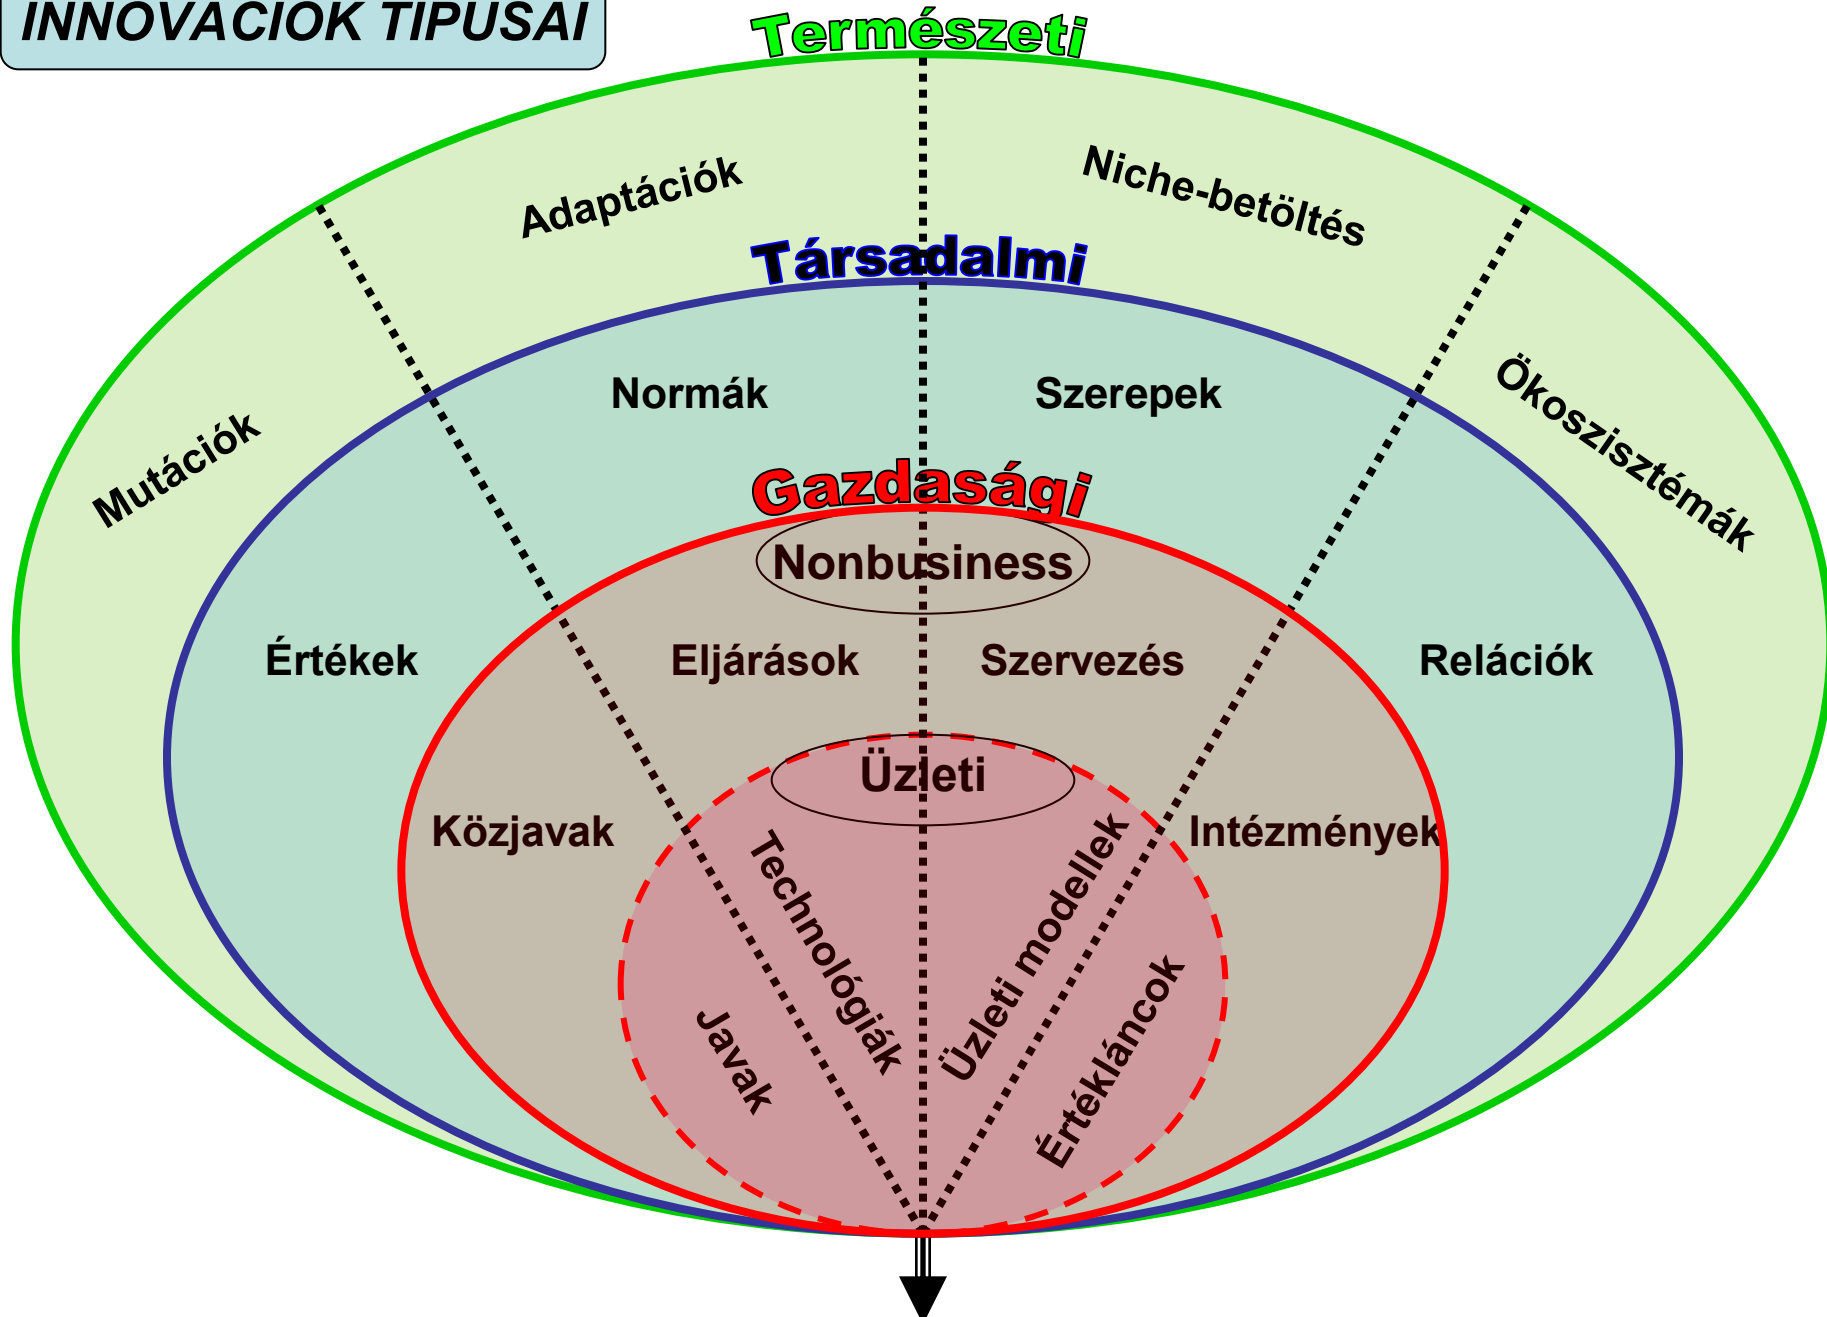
INNOVÁCIÓK TÍPUSAI

Természeti

Adaptációk

Niche-betöltés

Társadalmi

Mutációk

Normák

Szerepek

Ökoszisztémák

Gazdasági

Nonbusiness

Értékek

Eljárások

Szervezés

Relációk

Üzleti

Közjavak

Intézmények

Technológiák

Üzleti modellek

Javak

Értékláncok